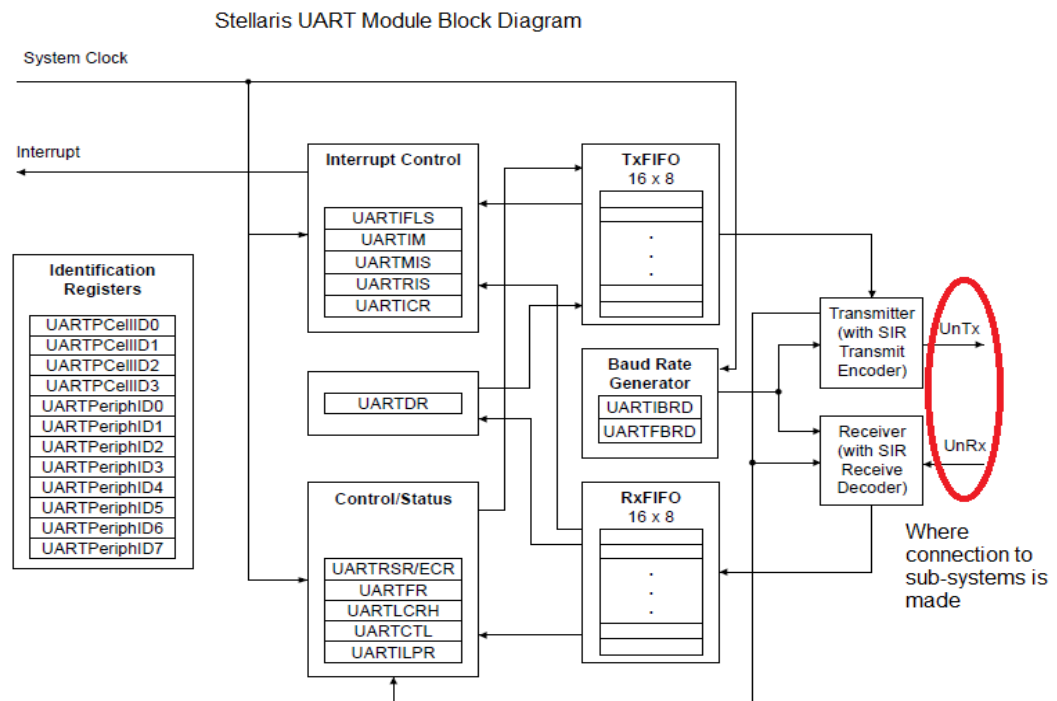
Stellaris UART Module Block Diagram

System Clock

Interrupt

Interrupt Control

| UARTIFLS |
|---|
| UARTIM |
| UARTMIS |
| UARTRIS |
| UARTICR |

TxFIFO
16 x 8

. . .

Identification Registers

| UARTPCellID0 |
|---|
| UARTPCellID1 |
| UARTPCellID2 |
| UARTPCellID3 |
| UARTPeriphID0 |
| UARTPeriphID1 |
| UARTPeriphID2 |
| UARTPeriphID3 |
| UARTPeriphID4 |
| UARTPeriphID5 |
| UARTPeriphID6 |
| UARTPeriphID7 |

Transmitter (with SIR Transmit Encoder)

UnTx

UARTDR

Baud Rate Generator

| UARTIBRD |
|---|
| UARTFBRD |

Receiver (with SIR Receive Decoder)

UnRx

Control/Status

| UARTRSR/ECR |
|---|
| UARTFR |
| UARTLCRH |
| UARTCTL |
| UARTILPR |

RxFIFO
16 x 8

. . .

Where connection to sub-systems is made